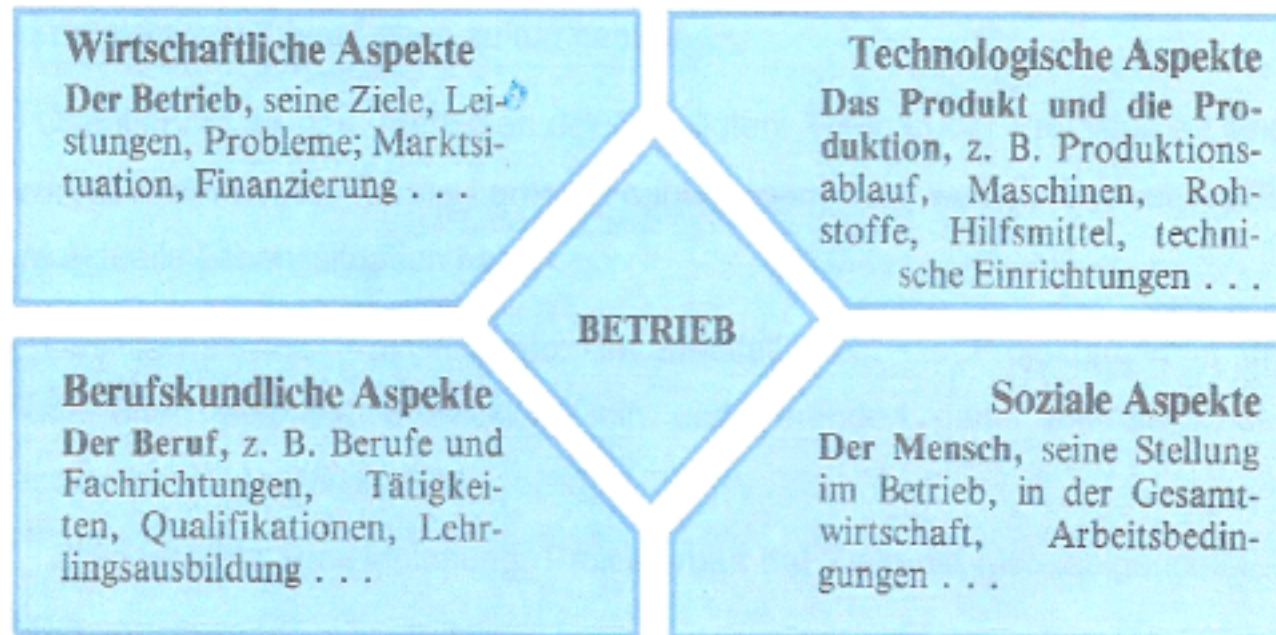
Wirtschaftliche Aspekte
Der Betrieb, seine Ziele, Leistungen, Probleme; Marktsituation, Finanzierung . . .

Technologische Aspekte
Das Produkt und die Produktion, z. B. Produktionsablauf, Maschinen, Rohstoffe, Hilfsmittel, technische Einrichtungen . . .

BETRIEB

Berufskundliche Aspekte
Der Beruf, z. B. Berufe und Fachrichtungen, Tätigkeiten, Qualifikationen, Lehrlingsausbildung . . .

Soziale Aspekte
Der Mensch, seine Stellung im Betrieb, in der Gesamtwirtschaft, Arbeitsbedingungen . . .